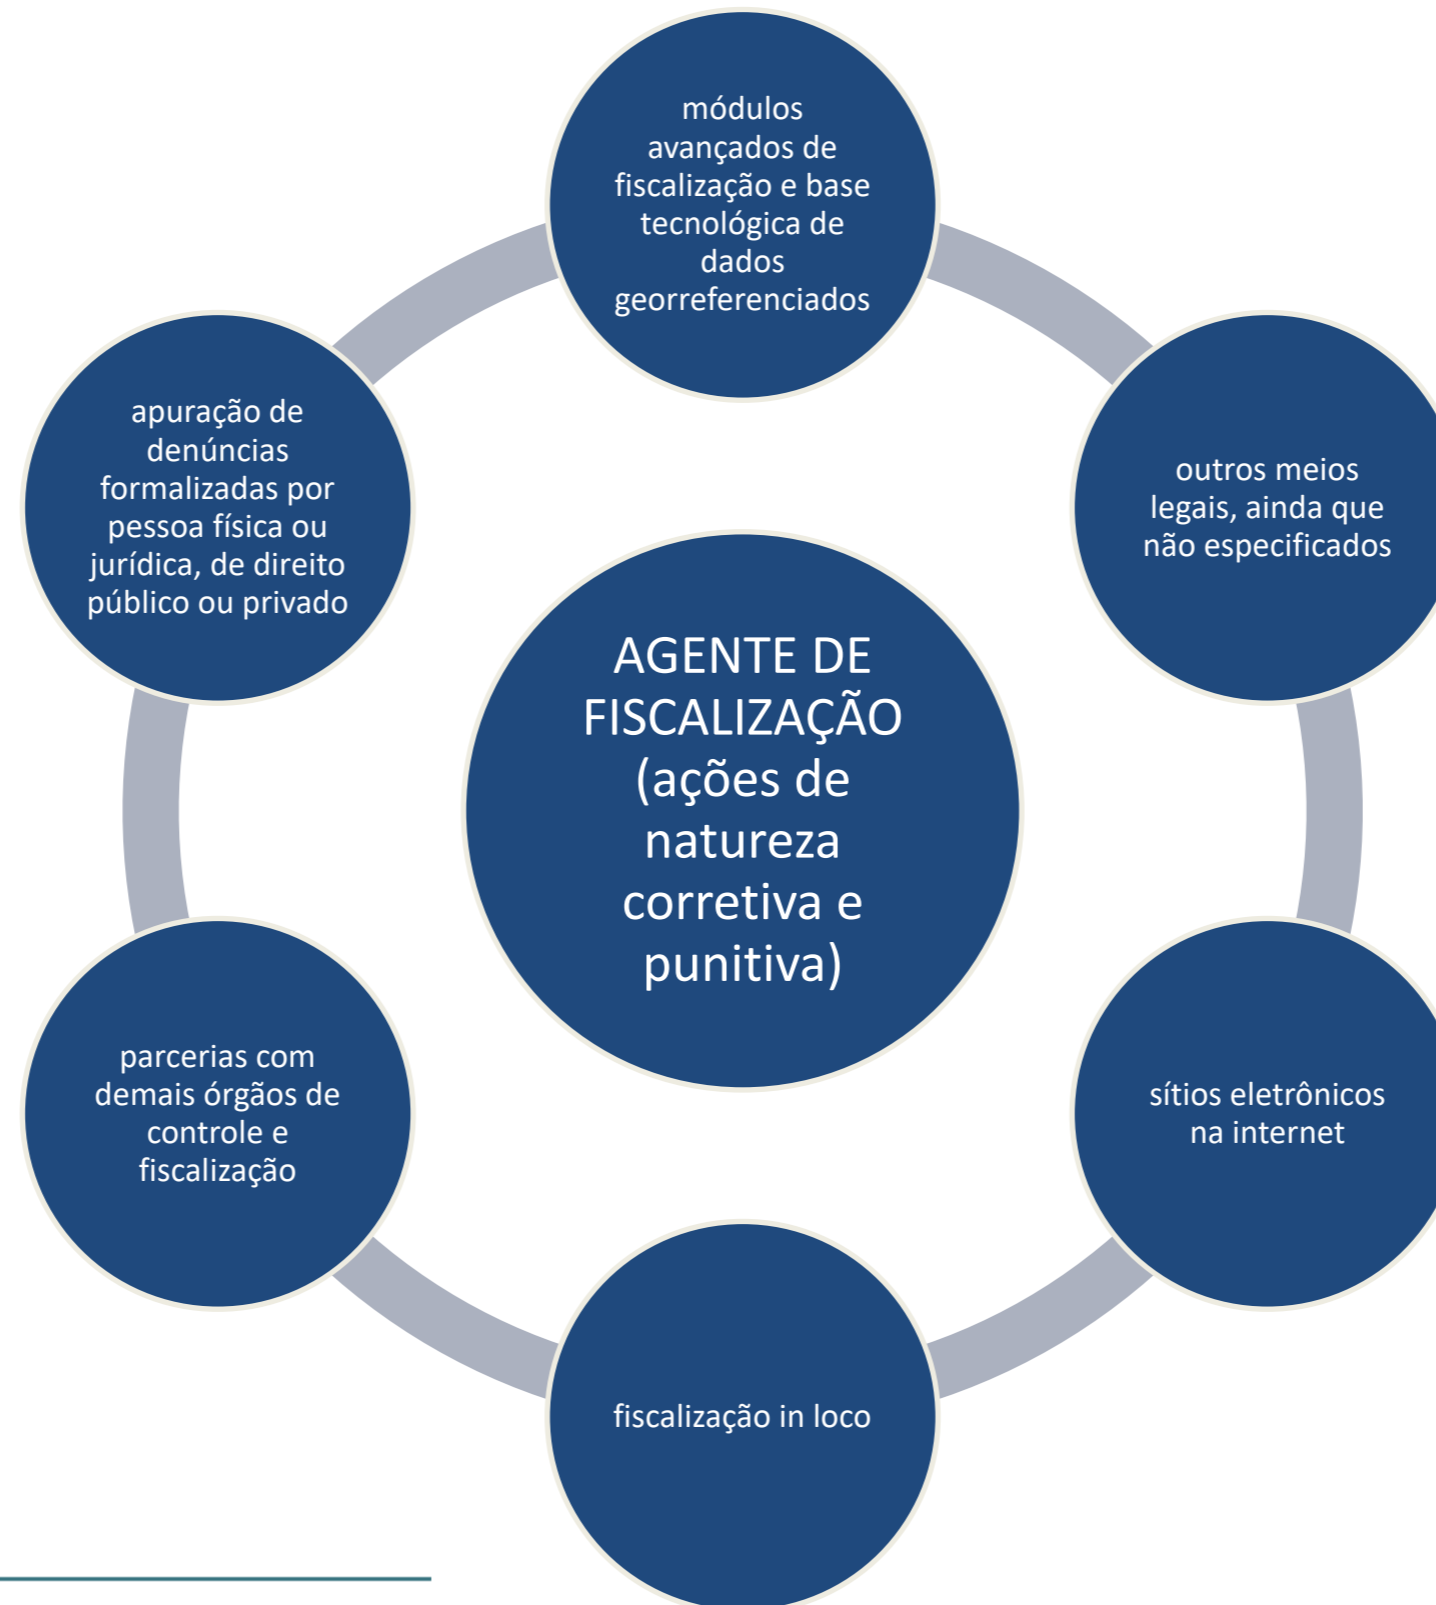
módulos avançados de fiscalização e base tecnológica de dados georreferenciados

outros meios legais, ainda que não especificados

sítios eletrônicos na internet

fiscalização in loco

parcerias com demais órgãos de controle e fiscalização

apuração de denúncias formalizadas por pessoa física ou jurídica, de direito público ou privado

AGENTE DE FISCALIZAÇÃO (ações de natureza corretiva e punitiva)